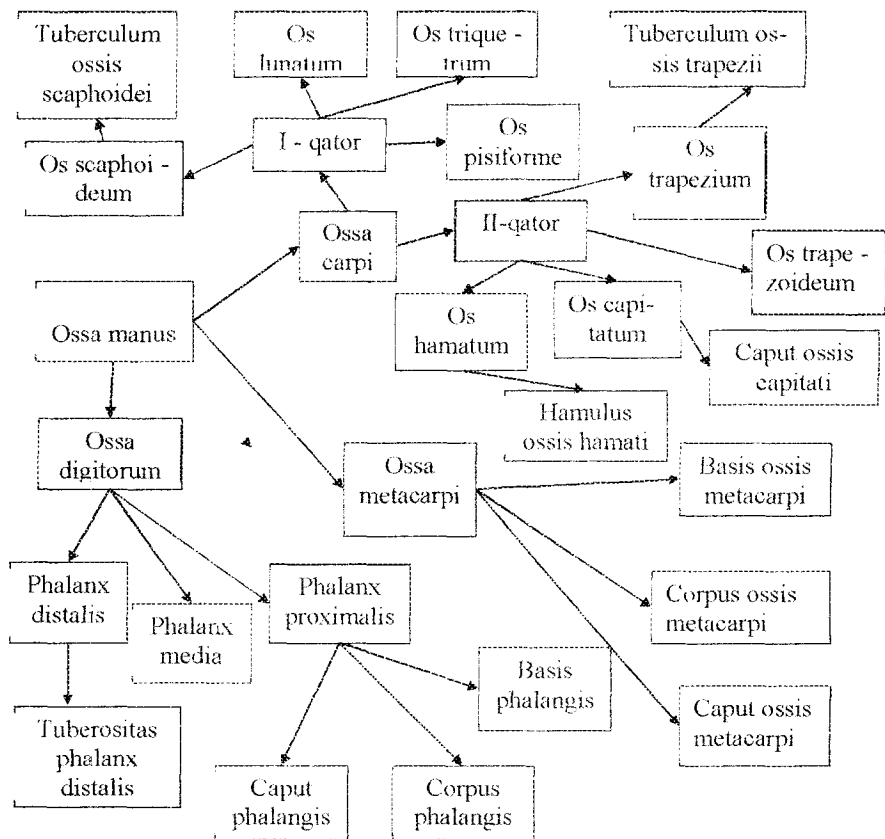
Tuberculum ossis scaphoidei

Os lunatum

Os triquetrum

Tuberculum ossis trapezii

Os scaphoideum

I - qator

Os pisiforme

Os trapezium

Ossa carpi

II-qator

Os trapezoideum

Ossa manus

Os hamatum

Os capitatum

Caput ossis capitati

Hamulus ossis hamati

Ossa digitorum

Ossa metacarpi

Basis ossis metacarpi

Phalanx distalis

Phalanx media

Phalanx proximalis

Corpus ossis metacarpi

Basis phalangis

Caput ossis metacarpi

Tuberositas phalanx distalis

Caput phalangis

Corpus phalangis